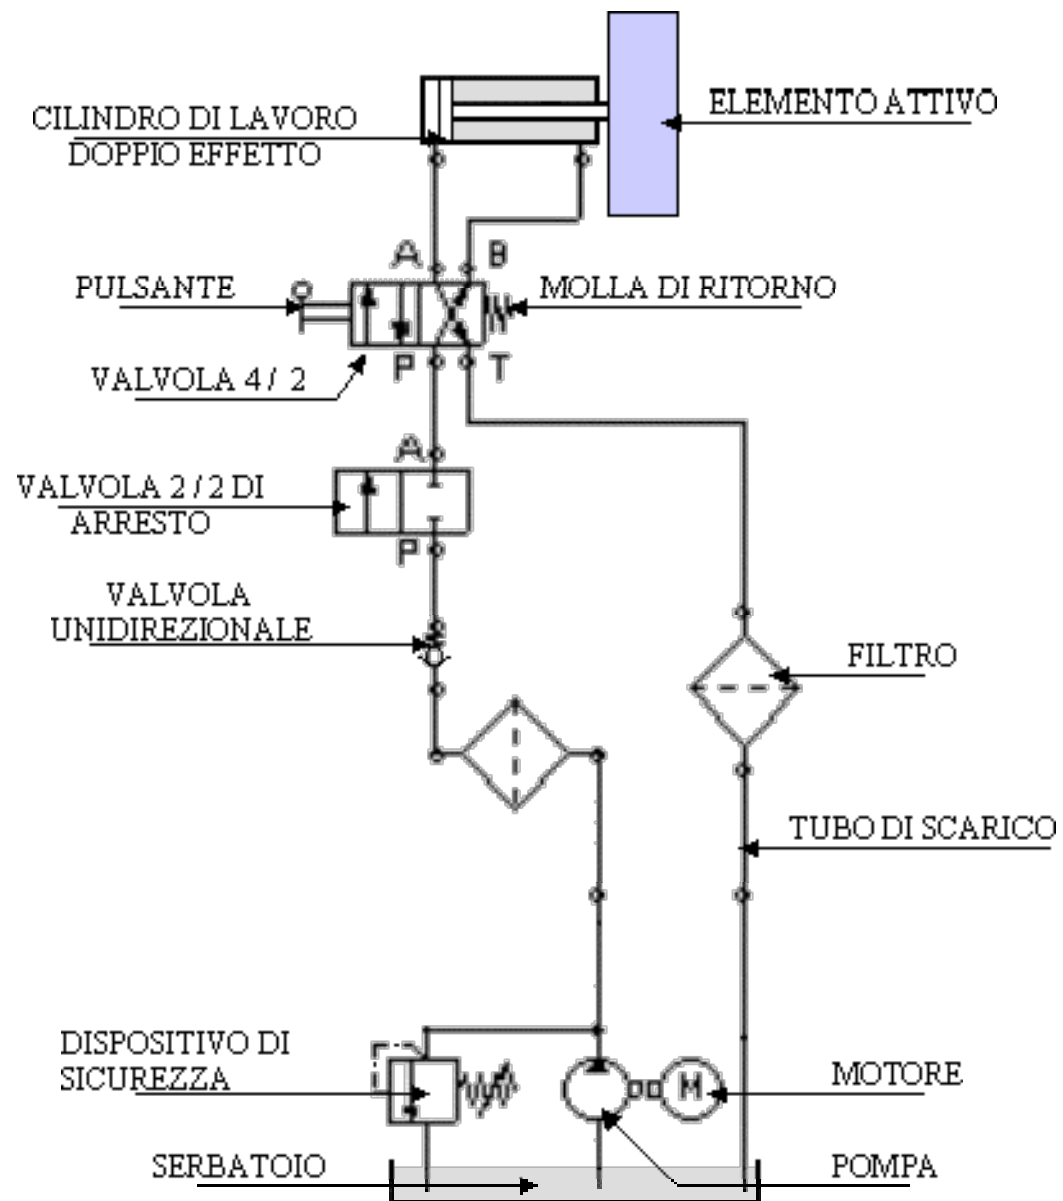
CILINDRO DI LAVORO DOPPIO EFFETTO

ELEMENTO ATTIVO

A

B

PULSANTE

MOLLA DI RITORNO

VALVOLA 4 / 2

P

T

A

VALVOLA 2 / 2 DI ARRESTO

P

VALVOLA UNIDIREZIONALE

FILTRO

TUBO DI SCARICO

DISPOSITIVO DI SICUREZZA

M

MOTORE

SERBATOIO

POMPA